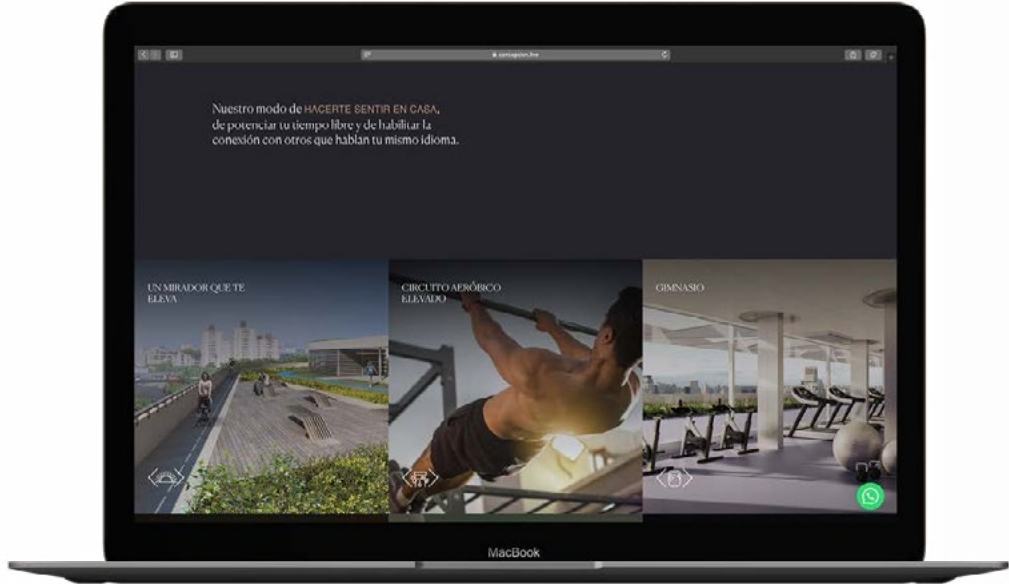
Nuestro modo de HACERTE SENTIR EN CASA, de potenciar tu tiempo libre y de habilitar la conexión con otros que hablan tu mismo idioma.

UN MIRADOR QUE TE ELEVA

CIRCUITO AERÓBICO ELEVADO

GIMNASIO

MacBook